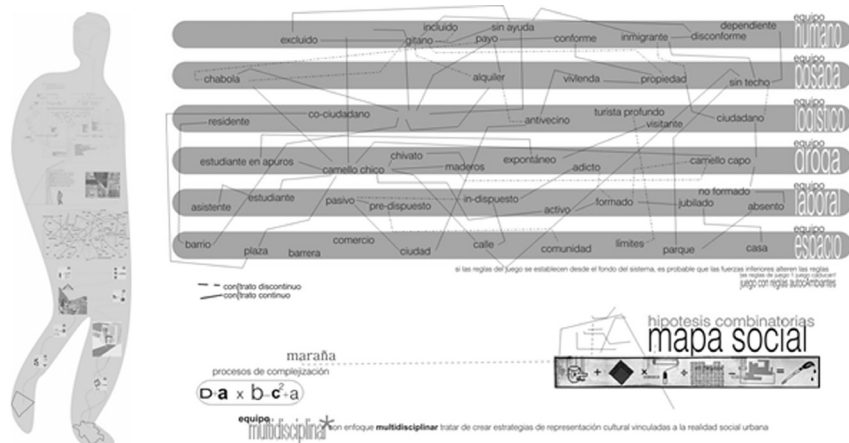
equipo humano
excluido incluido gitano sin ayuda payo conforme inmigrante disconforme dependiente

equipo posada
chabola alquiler vivienda propiedad sin techo

equipo turístico
residente co-ciudadano antivecino turista profundo visitante ciudadano

equipo droga
estudiante en apuros camello chico chivato maderos expontáneo adicto camello capo

equipo laboral
asistente estudiante pasivo pre-dispuesto in-dispuesto activo formado jubilado no formado absento

equipo espacio
barrio plaza barrera comercio ciudad calle comunidad límites parque casa

si las reglas del juego se establecen desde el fondo del sistema, es probable que las fuerzas inferiores alteren las reglas
las reglas del juego !! juego cauce!!
juego con reglas autoAmbiantes

contrato discontinuo
contrato continuo

hipotesis combinatorias
mapa social

maraña
procesos de complejización
$D\cdot a \times b\cdot c^2 \cdot a$

equipo multidisciplinar un enfoque multidisciplinar tratar de crear estrategias de representación cultural vinculadas a la realidad social urbana